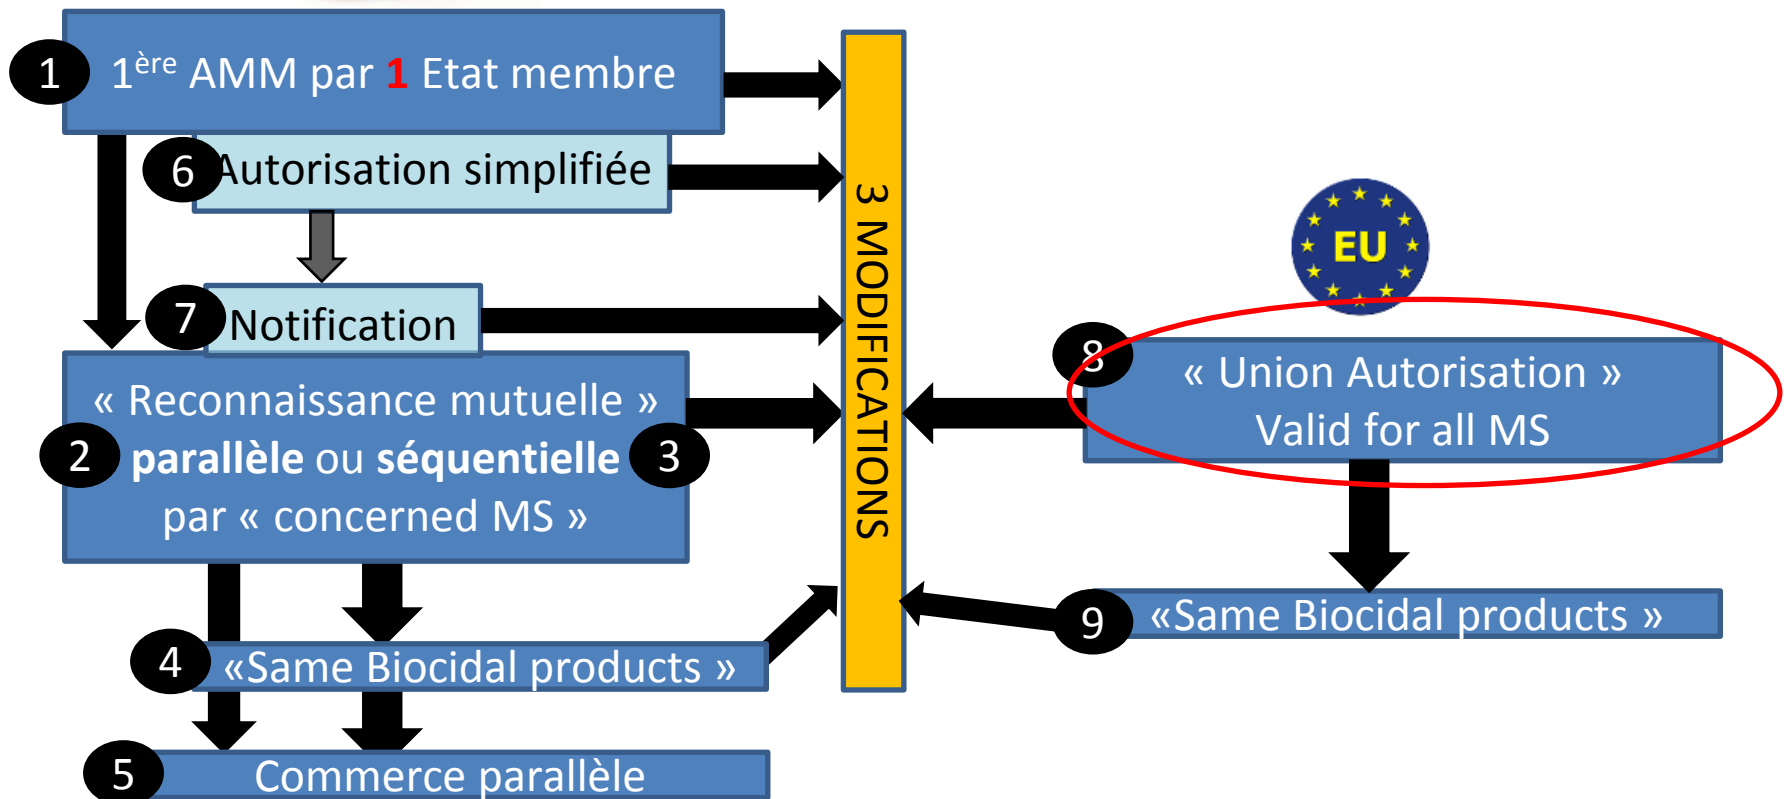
1 $1^{ère}$ AMM par 1 Etat membre

6 Autorisation simplifiée

7 Notification

« Reconnaissance mutuelle »
2 parallèle ou séquentielle 3
par « concerned MS »

4 «Same Biocidal products »

5 Commerce parallèle

3 MODIFICATIONS

EU

8 « Union Autorisation »
Valid for all MS

9 «Same Biocidal products »